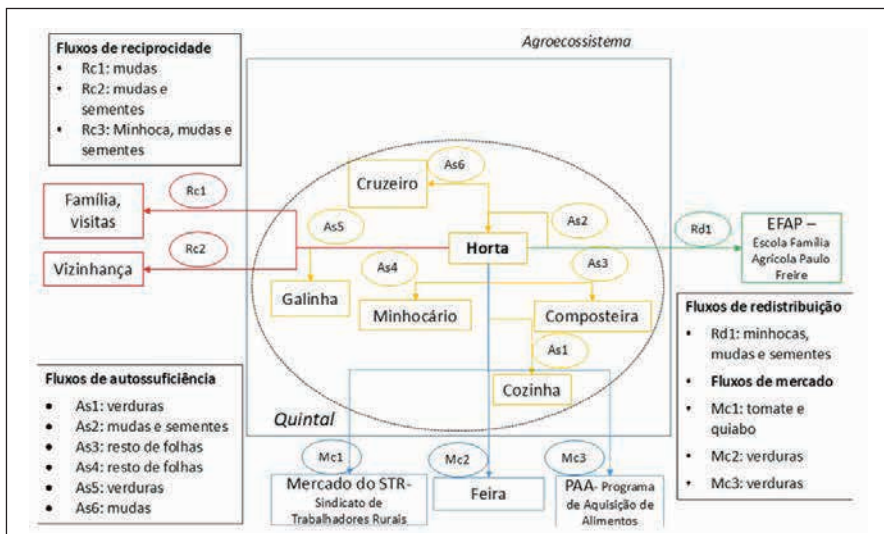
Fluxos de reciprocidade
• Rc1: mudas
• Rc2: mudas e sementes
• Rc3: Minhoca, mudas e sementes

Agroecossistema

Família, visitas

Vizinhança

Rc1

Rc2

As6

Cruzeiro

As5

Horta

As2

As4

As3

Rd1

EFAP – Escola Família Agrícola Paulo Freire

Galinha

Minhocário

Composteira

As1

Cozinha

Quintal

Fluxos de redistribuição
• Rd1: minhocas, mudas e sementes
• Fluxos de mercado
• Mc1: tomate e quiabo
• Mc2: verduras
• Mc3: verduras

Fluxos de autossuficiência
• As1: verduras
• As2: mudas e sementes
• As3: resto de folhas
• As4: resto de folhas
• As5: verduras
• As6: mudas

Mc1

Mc2

Mc3

Mercado do STR- Sindicato de Trabalhadores Rurais

Feira

PAA- Programa de Aquisição de Alimentos